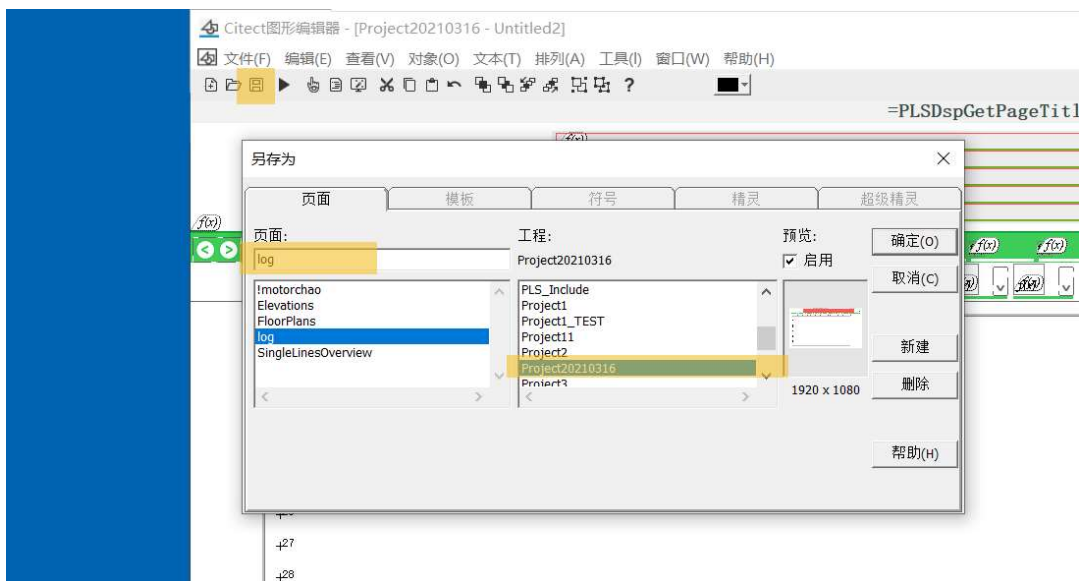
Citect图形编辑器 - [Project20210316 - Untitled2]

文件(F) 编辑(E) 查看(V) 对象(O) 文本(T) 排列(A) 工具(I) 窗口(W) 帮助(H)

?

=PLSDspGetPageTitl

f(x)

另存为

页面 模板 符号 精灵 超级精灵

页面:

log

!motorchao
Elevations
FloorPlans
log
SingleLinesOverview

工程:

Project20210316

PLS_Include
Project1
Project1_TEST
Project11
Project2
Project20210316
Project3

预览:

启用

1920 x 1080

确定(O)

取消(C)

新建

删除

帮助(H)

f(x)

f(x)

f(x)

f(x)

27

28